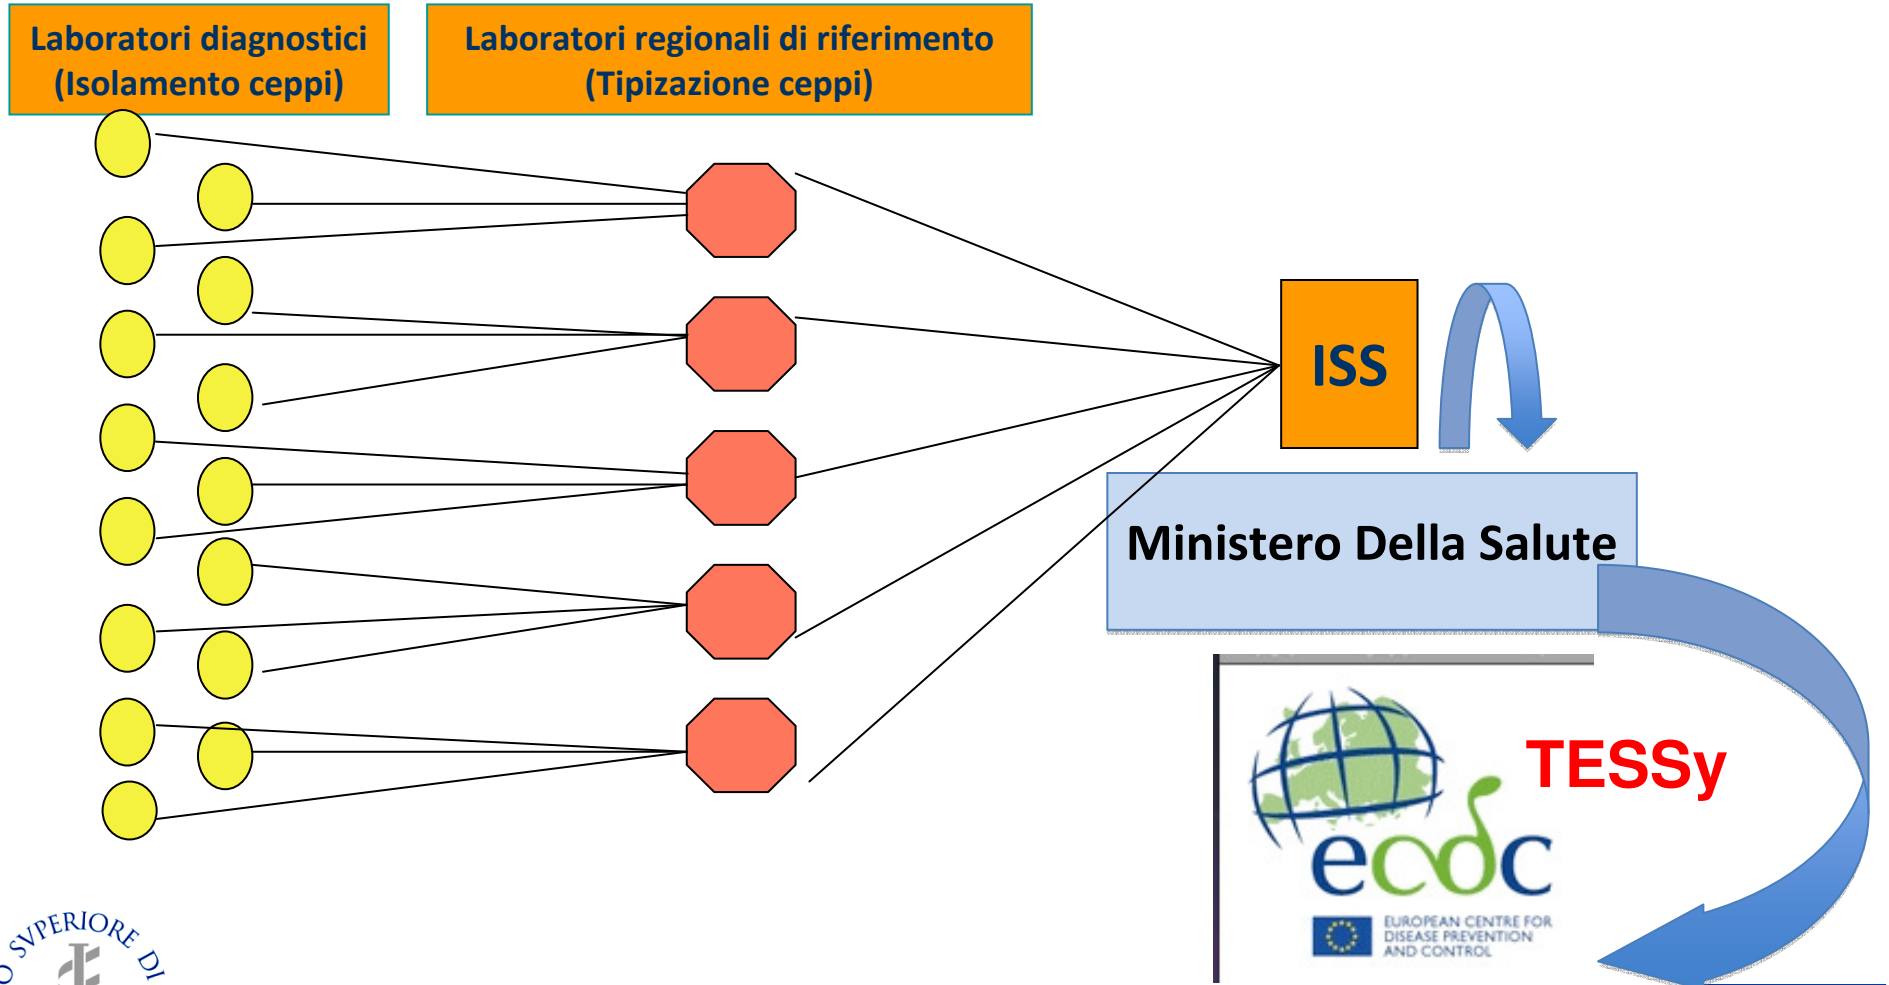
Laboratori diagnostici (Isolamento ceppi)

Laboratori regionali di riferimento (Tipizazione ceppi)

ISS

Ministero Della Salute

TESSy

ecdc

EUROPEAN CENTRE FOR DISEASE PREVENTION AND CONTROL

SVPERIORE DI